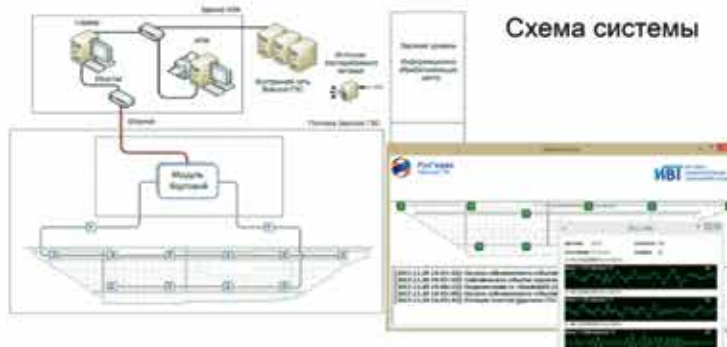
Схема системы

Здание АЗМ

Сервер

АРМ

Ethernet

Шлюз

Источник бесперебойного питания

Внутренняя сеть Вилюйской ГЭС

Здание службы

Информационно-Измерительный центр

Плотина Вилюйской ГЭС

Модуль Бортовой

РусГидро

ИВТ

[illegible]